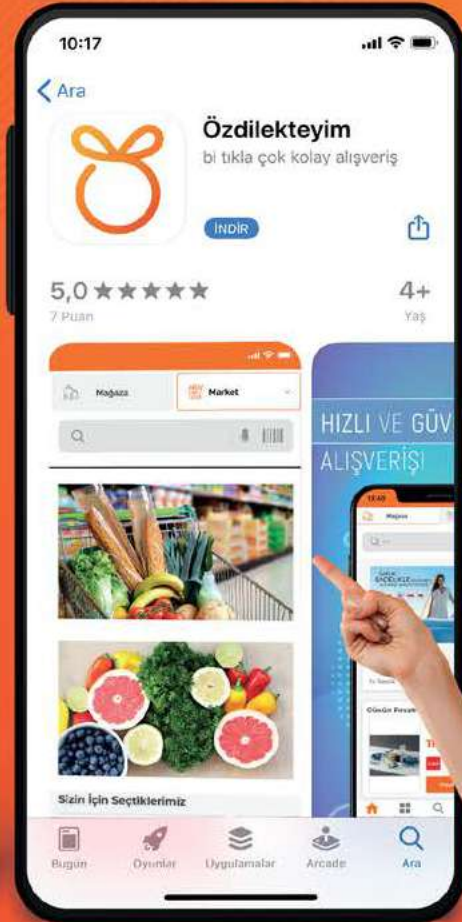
10:17

Ara

Özdilekteyim

bi tıkla çok kolay alışveriş

İNDİR

5,0 ★★★★★

7 Puan

4+

Yaş

Mağaza

Market

HIZLI VE GÜV

ALIŞVERİŞİ

Mağaza

Günün Fırsat

Sizin İçin Seçtiklerimiz

Bugün

Oyunlar

Uygulamalar

Arcade

Ara